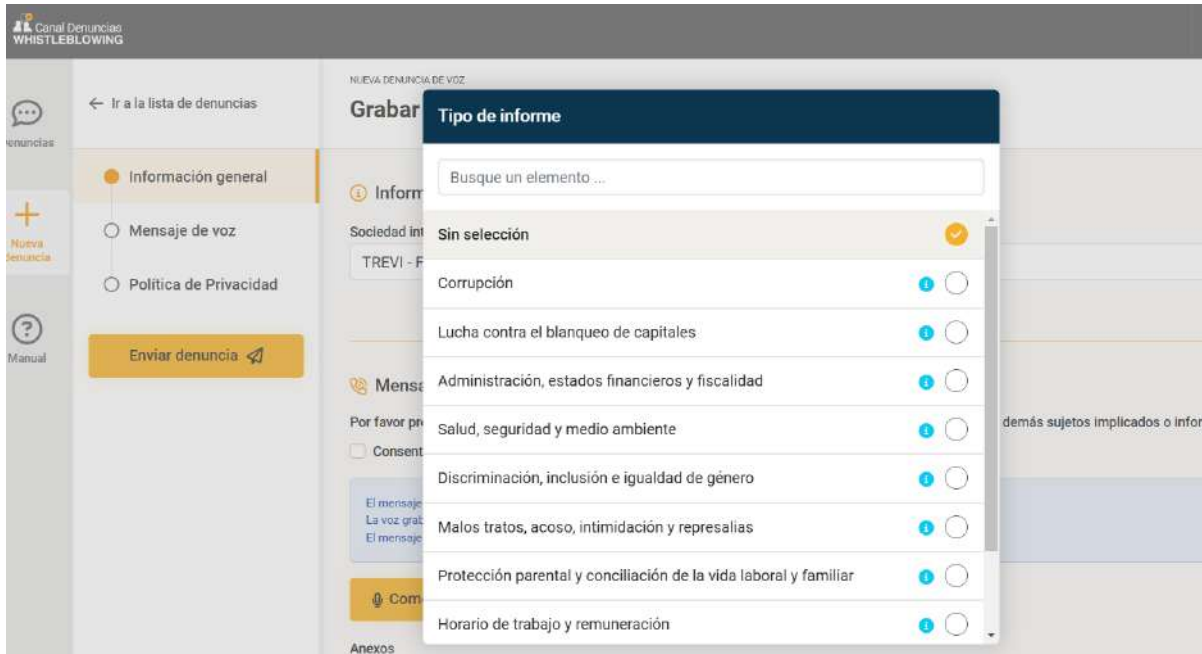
Canal Denuncias
WHISTLEBLOWING

enuncias

Nueva denuncia

Manual

← Ir a la lista de denuncias

Información general

Mensaje de voz

Política de Privacidad

Enviar denuncia

NUEVA DENUNCIA DE VOZ

Grabar

Inform

Sociedad int

TREVI - F

Mensa

Por favor pr

Consent

El mensaje
La voz grab
El mensaje

Com

Anexos

demás sujetos implicados o infor

Tipo de informe

Busque un elemento ...

Sin selección

Corrupción

Lucha contra el blanqueo de capitales

Administración, estados financieros y fiscalidad

Salud, seguridad y medio ambiente

Discriminación, inclusión e igualdad de género

Malos tratos, acoso, intimidación y represalias

Protección parental y conciliación de la vida laboral y familiar

Horario de trabajo y remuneración